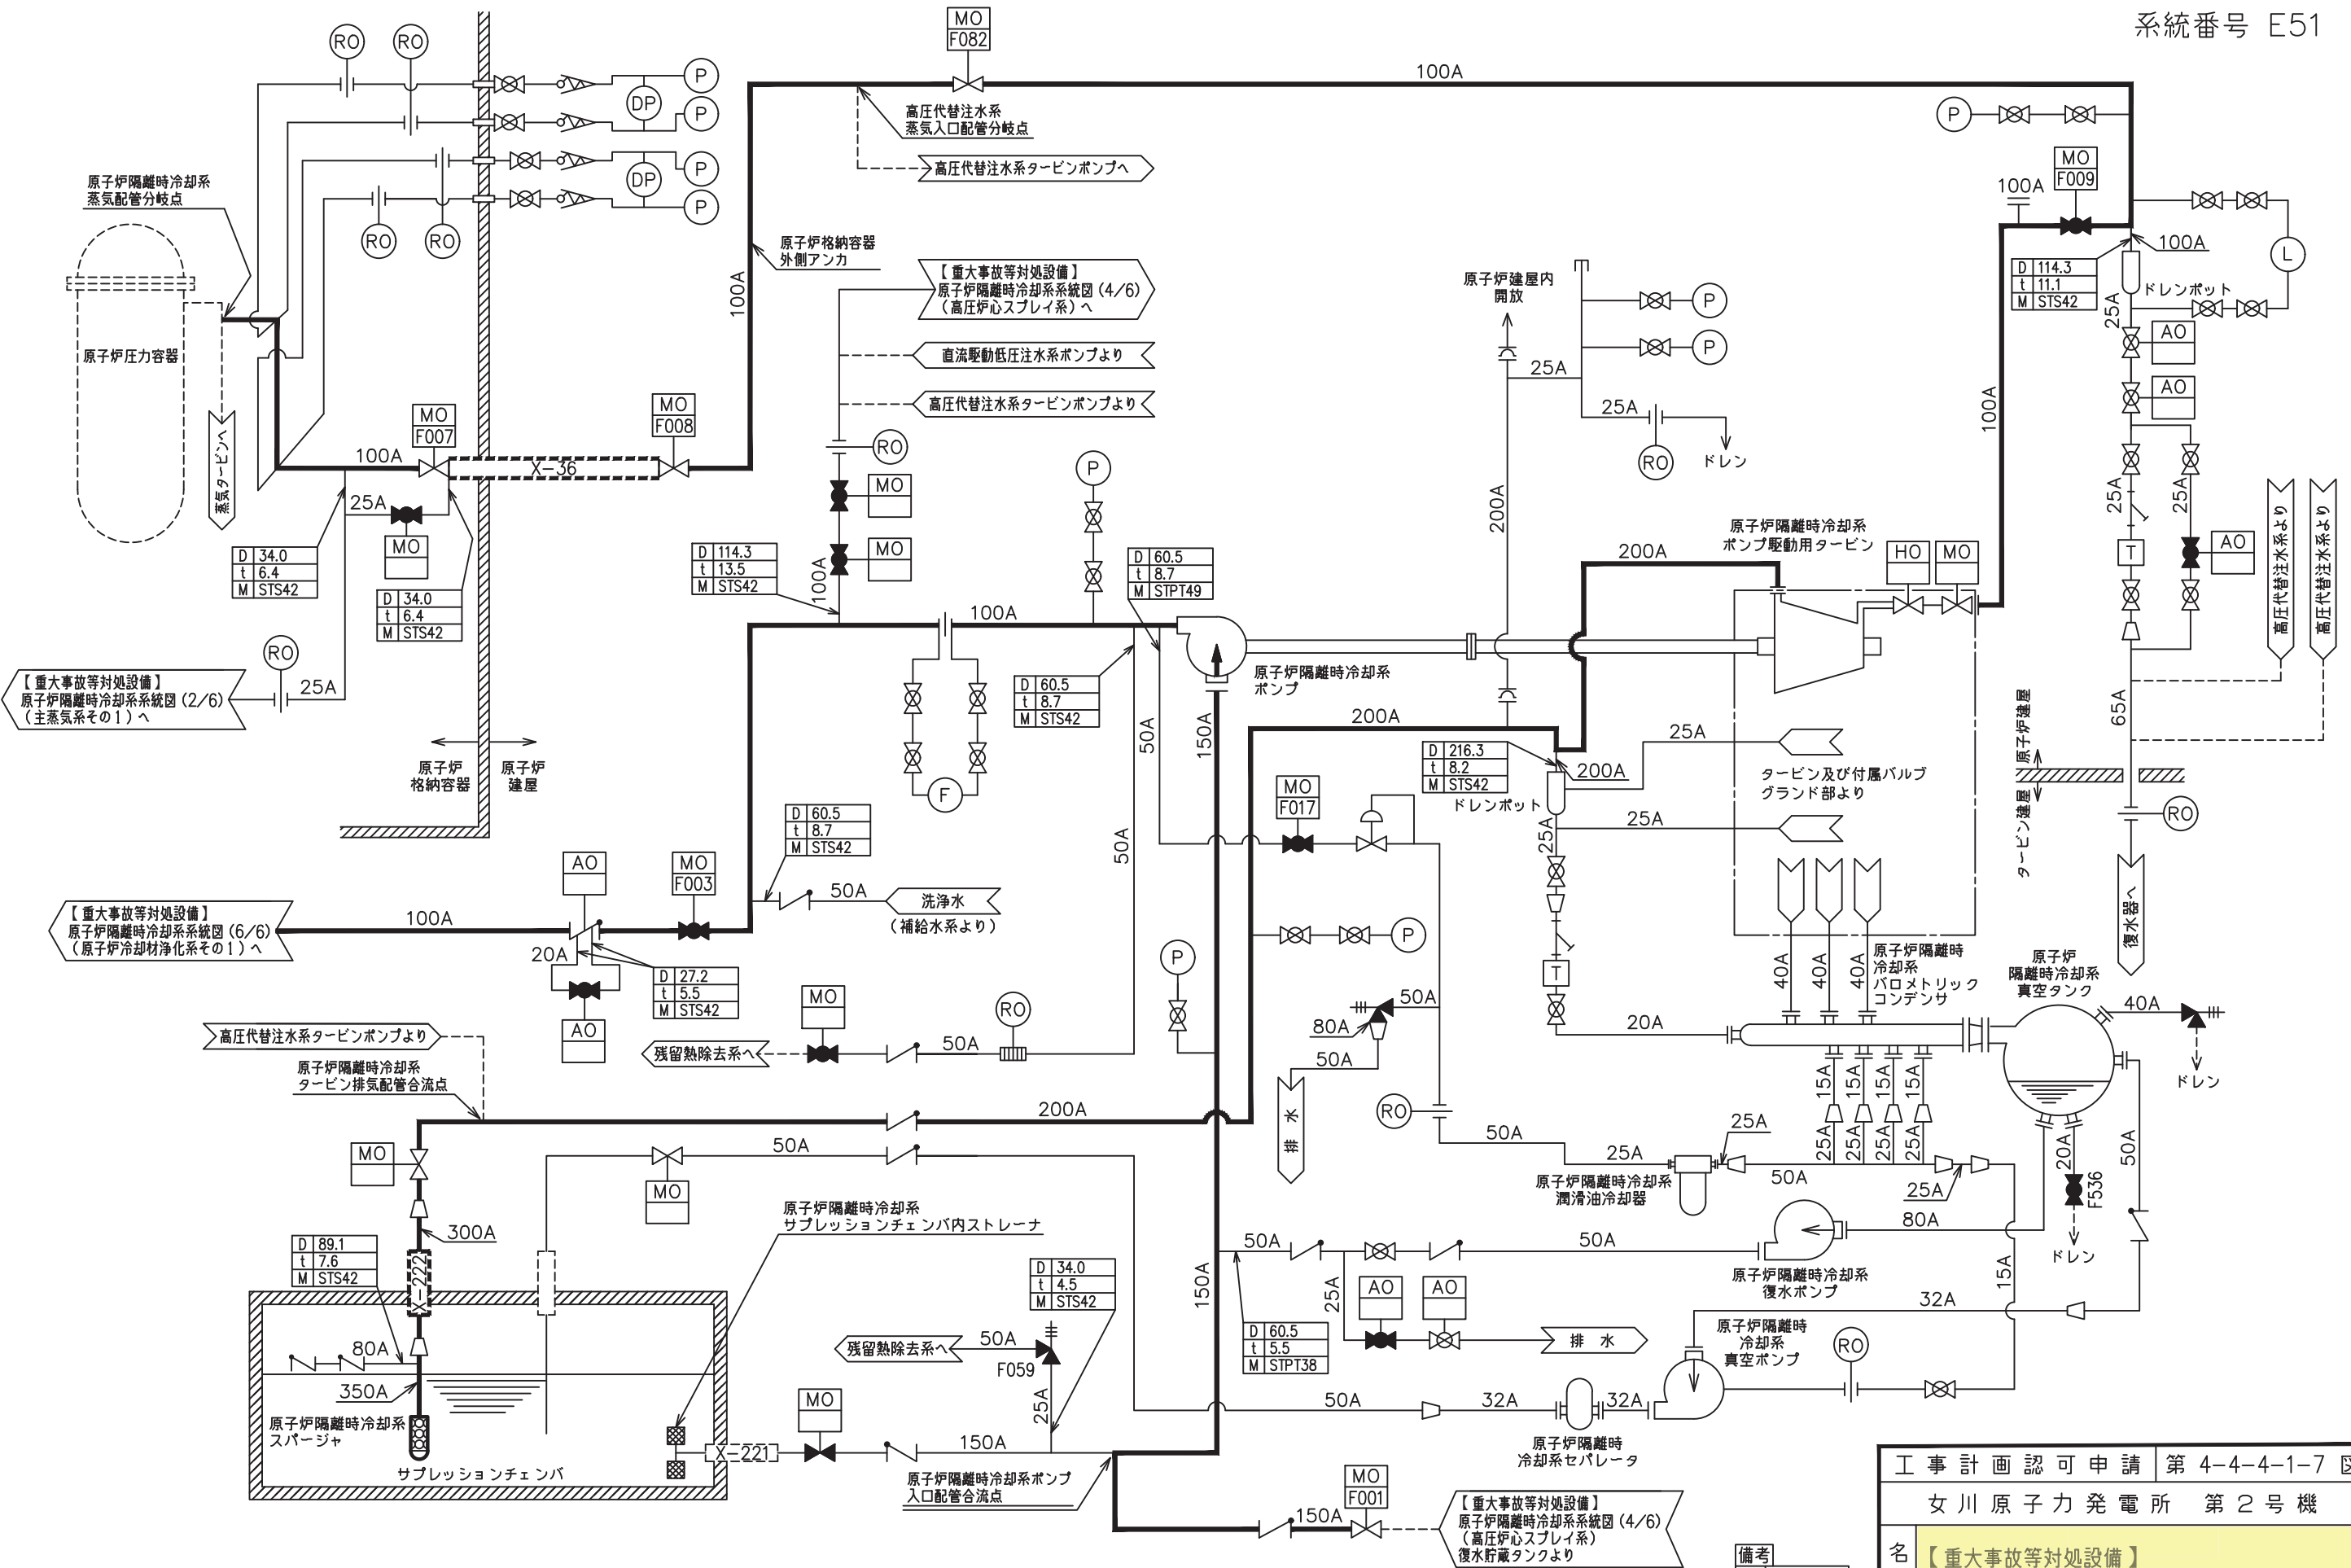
系統番号 E51

RO RO RO RO RO RO

MO F082

100A

P DP P P DP P

P

高圧代替注水系
蒸気入口配管分岐点

高圧代替注水系タービンポンプへ

MO F009

100A

100A

原子炉隔離時冷却系
蒸気配管分岐点

原子炉格納容器
外側アンカ

100A

【重大事故等対処設備】
原子炉隔離時冷却系系統図 (4/6)
(高圧炉心スプレイ系) へ

直流駆動低圧注水系ポンプより

高圧代替注水系タービンポンプより

原子炉圧力容器

蒸気タービンへ

MO F007

MO F008

100A

X-36

RO

MO

MO

P

25A

MO

| D | 34.0 |
|---|---|
| t | 6.4 |
| M | STS42 |

| D | 34.0 |
|---|---|
| t | 6.4 |
| M | STS42 |

| D | 114.3 |
|---|---|
| t | 13.5 |
| M | STS42 |

100A

| D | 60.5 |
|---|---|
| t | 8.7 |
| M | STPT49 |

100A

RO

【重大事故等対処設備】
原子炉隔離時冷却系系統図 (2/6)
(主蒸気系その1) へ

25A

| D | 60.5 |
|---|---|
| t | 8.7 |
| M | STS42 |

原子炉隔離時冷却系
ポンプ

50A

150A

原子炉
格納容器

原子炉
建屋

F

| D | 60.5 |
|---|---|
| t | 8.7 |
| M | STS42 |

50A

原子炉建屋内
開放

P

P

25A

25A

RO

ドレン

200A

200A

原子炉隔離時冷却系
ポンプ駆動用タービン

HO MO

| D | 114.3 |
|---|---|
| t | 11.1 |
| M | STS42 |

100A

ドレンポット

L

25A

AO

AO

100A

25A

25A

T

AO

高圧代替注水系より

高圧代替注水系より

200A

| D | 216.3 |
|---|---|
| t | 8.2 |
| M | STS42 |

ドレンポット

200A

25A

タービン及び付属バルブ
グランド部より

65A

原子炉建屋

タービン建屋

RO

25A

25A

復水器へ

T

MO F017

MO F003

AO

50A

洗浄水
(補給水系より)

【重大事故等対処設備】
原子炉隔離時冷却系系統図 (6/6)
(原子炉冷却材浄化系その1) へ

100A

20A

| D | 27.2 |
|---|---|
| t | 5.5 |
| M | STS42 |

AO

P

P

P

50A

80A

50A

排水

40A 40A 40A

原子炉隔離時
冷却系
バロメトリック
コンデンサ

原子炉
隔離時冷却系
真空タンク

20A

40A

ドレン

MO

RO

50A

残留熱除去系へ

高圧代替注水系タービンポンプより

原子炉隔離時冷却系
タービン排気配管合流点

200A

RO

50A

25A

15A 15A 15A 15A

25A 25A 25A 25A

25A

原子炉隔離時冷却系
潤滑油冷却器

50A

25A

20A

F536

50A

ドレン

MO

50A

MO

300A

| D | 89.1 |
|---|---|
| t | 7.6 |
| M | STS42 |

X-222

原子炉隔離時冷却系
サプレッションチェンバ内ストレーナ

| D | 34.0 |
|---|---|
| t | 4.5 |
| M | STS42 |

150A

50A

50A

25A

| D | 60.5 |
|---|---|
| t | 5.5 |
| M | STPT38 |

AO AO

排水

80A

原子炉隔離時冷却系
復水ポンプ

32A

15A

原子炉隔離時
冷却系
真空ポンプ

RO

80A

350A

原子炉隔離時冷却系
スパージャ

サプレッションチェンバ

残留熱除去系へ

50A

F059

25A

MO

X-221

150A

原子炉隔離時冷却系ポンプ
入口配管合流点

50A

32A

32A

原子炉隔離時
冷却系セパレータ

MO F001

150A

【重大事故等対処設備】
原子炉隔離時冷却系系統図 (4/6)
(高圧炉心スプレイ系)
復水貯蔵タンクより

備考

| 工事計画認可申請 | 第 4-4-4-1-7 図 |
|---|---|
| 女川原子力発電所 | 第2号機 |
| 名 | 【重大事故等対処設備】 |